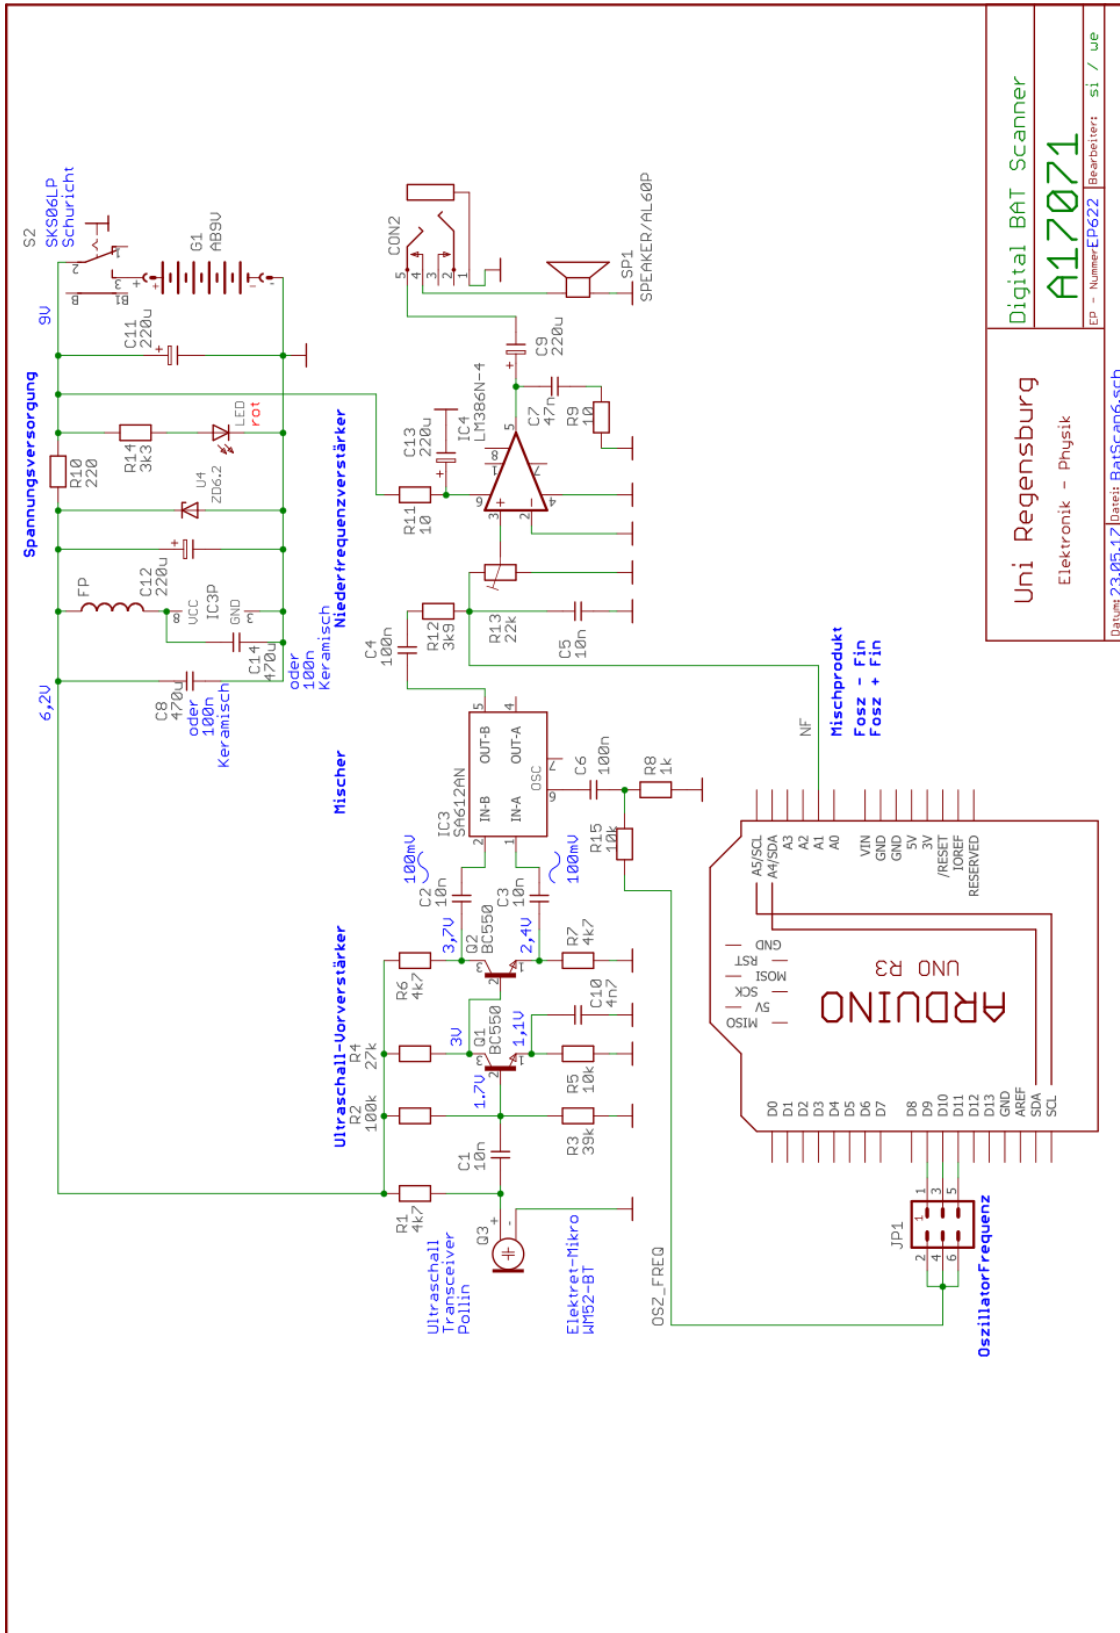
Digital BAT Scanner
A17071
EP - Nummer EP622
Bearbeiter: si / we
Uni Regensburg
Elektronik - Physik
Datum: 23.05.17 Datei: BatScan6.sch

Spannungsversorgung
9V
S2
SKS06LP
Schuricht
G1
AB9U
C11
220u
R10
220
R14
3k3
LED
rot
U4
ZD6.2
C12
220u
FP
IC3P
VCC
GND
C14
470u
oder
100n
Keramisch
C8
470u
oder
100n
Keramisch
6,2V

Niederfrequenzverstärker
CON2
SP1
SPEAKER/AL60P
C9
220u
C7
47n
R9
10
C13
220u
IC4
LM386N-4
R11
10
R13
22k
R12
3k9
C5
10n
C4
100n

Mischer
IC3
SA612AN
IN-B
IN-A
OUT-B
OUT-A
OSC
C6
100n
R8
1k
R15
10k
100mV
100mV
C2
10n
C3
10n
NF
Mischprodukt
Fosz - Fin
Fosz + Fin

Ultraschall-Vorverstärker
R6
4k7
R7
4k7
Q2
BC550
3,7V
2,4V
3V
Q1
BC550
1,7V
1,1V
C10
4n7
R4
27k
R2
100k
R5
10k
R3
39k
C1
10n
R1
4k7
Q3
Ultraschall
Transceiver
Pollin
Elektret-Mikro
WM52-BT
OSZ_FREQ

ARDUINO
UNO R3
A5/SCL
A4/SDA
A3
A2
A1
A0
VIN
GND
GND
5V
3V
/RESET
IOREF
RESERVED
GND
RST
MOSI
SCK
5V
MISO
D0
D1
D2
D3
D4
D5
D6
D7
D8
D9
D10
D11
D12
D13
GND
AREF
SDA
SCL
JP1
OszillatorFrequenz